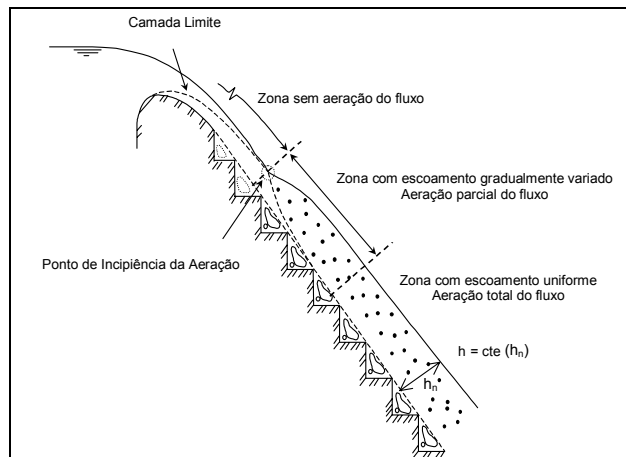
Camada Limite

Zona sem aeração do fluxo

Zona com escoamento gradualmente variado
Aeração parcial do fluxo

Ponto de Incipiência da Aeração

Zona com escoamento uniforme
Aeração total do fluxo

h = cte ($h_n$)

$h_n$